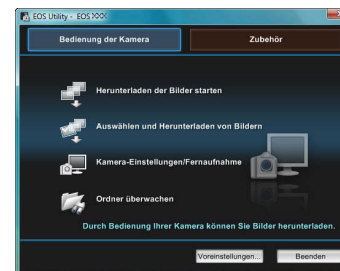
EOS Utility - EOS 1000

Bedienung der Kamera

Zubehör

Herunterladen der Bilder starten

Auswählen und Herunterladen von Bildern

Kamera-Einstellungen/Fernaufnahme

Ordner überwachen

Durch Bedienung Ihrer Kamera können Sie Bilder herunterladen.

Voreinstellungen...

Beenden